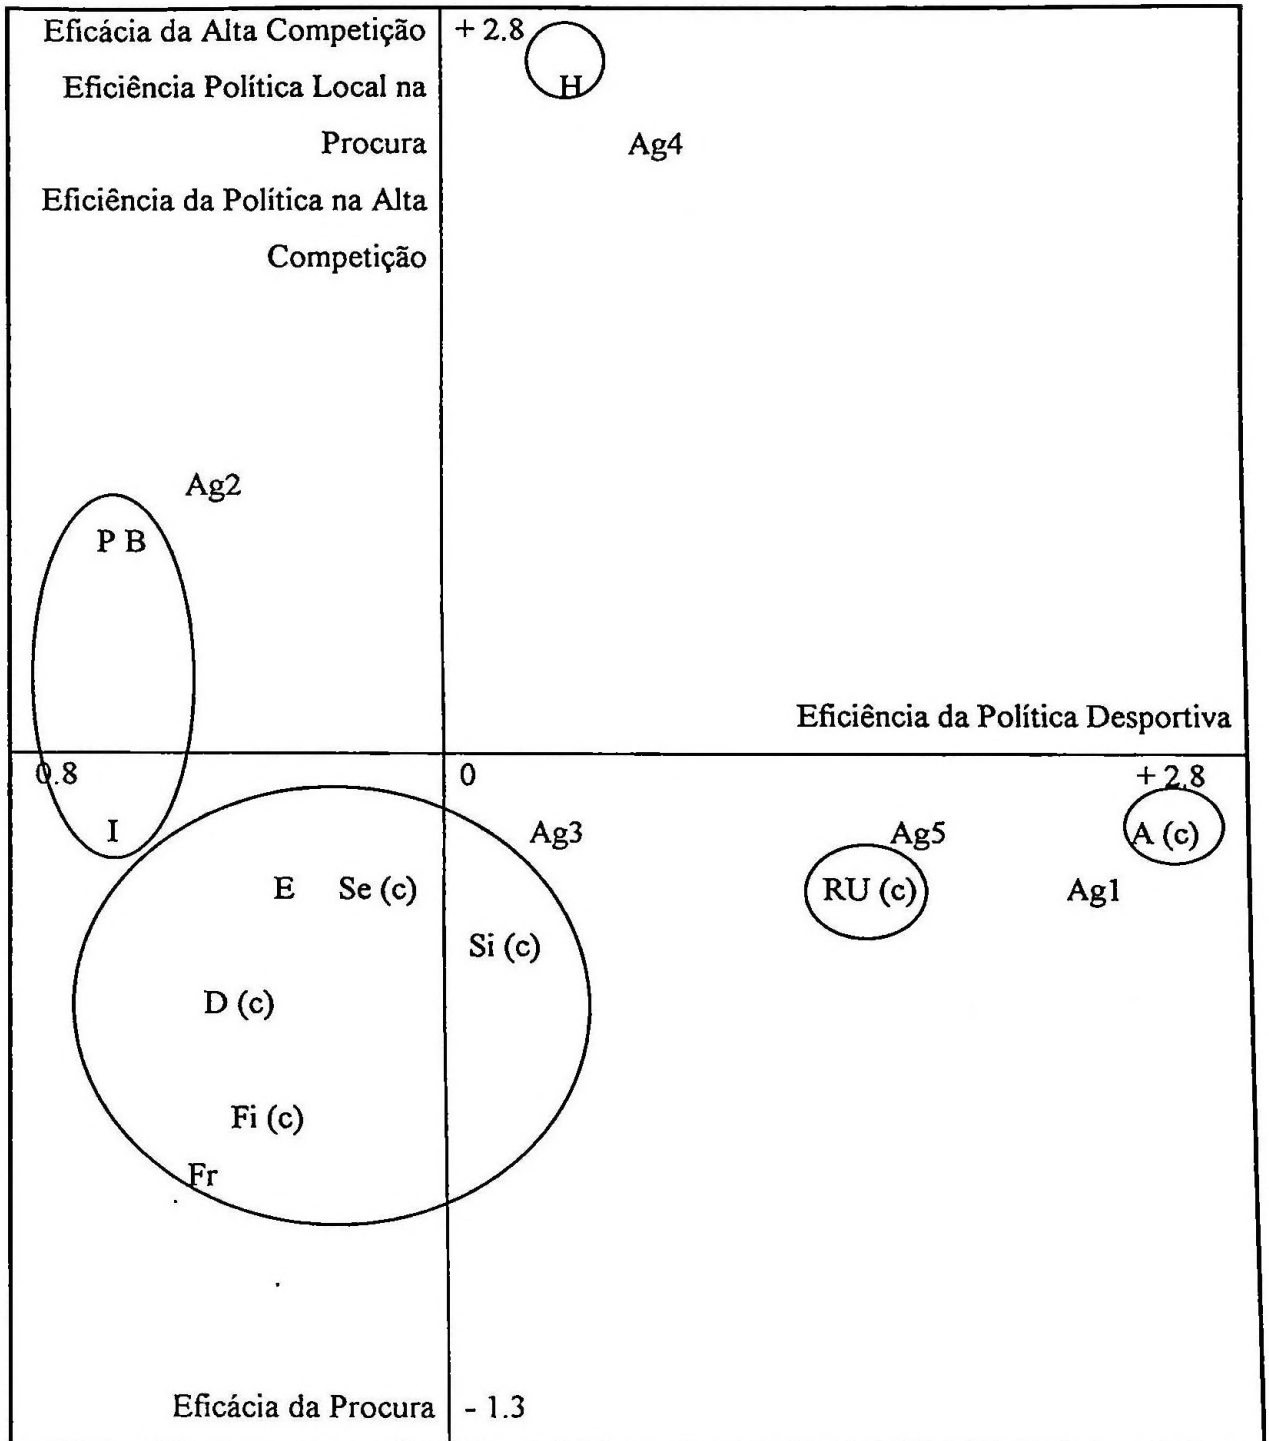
Eficácia da Alta Competição
Eficiência Política Local na Procura
Eficiência da Política na Alta Competição

+ 2.8

H

Ag4

Ag2

P B

Eficiência da Política Desportiva

0.8

0

+ 2.8

I

Ag3

Ag5

A (c)

E

Se (c)

RU (c)

Ag1

Si (c)

D (c)

Fi (c)

Fr

Eficácia da Procura

- 1.3